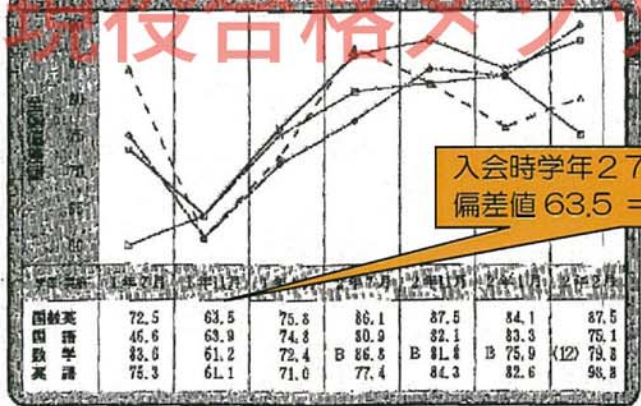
現役合格メソッ

全国偏差値

80
75
70
65
60

入会時学年２７
偏差値 63.5 ＝

| | 1年7月 | 1年11月 | | 2年7月 | 2年11月 | 3年4月 | 3年2月 |
|---|---|---|---|---|---|---|---|
| 国数英 | 72.5 | 63.5 | 75.8 | 86.1 | 87.5 | 84.1 | 87.5 |
| 国語 | 46.6 | 63.9 | 74.8 | 80.9 | 82.1 | 83.3 | 75.1 |
| 数学 | 83.6 | 61.2 | 72.4 | B 86.8 | B 81.8 | B 75.9 | (12) 79.8 |
| 英語 | 75.3 | 61.1 | 71.0 | 77.4 | 84.3 | 82.6 | 98.8 |